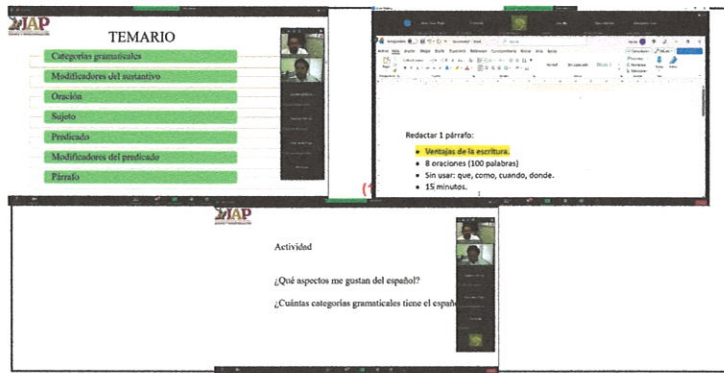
IAP

TEMARIO

Categorías gramaticales

Modificadores del sustantivo

Oración

Sujeto

Predicado

Modificadores del predicado

Párrafo

Redactar 1 párrafo:

- Ventajas de la escritura.
- 8 oraciones (100 palabras)
- Sin usar: que, como, cuando, donde.
- 15 minutos.

IAP

Actividad

¿Qué aspectos me gustan del español?

¿Cuántas categorías gramaticales tiene el españ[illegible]